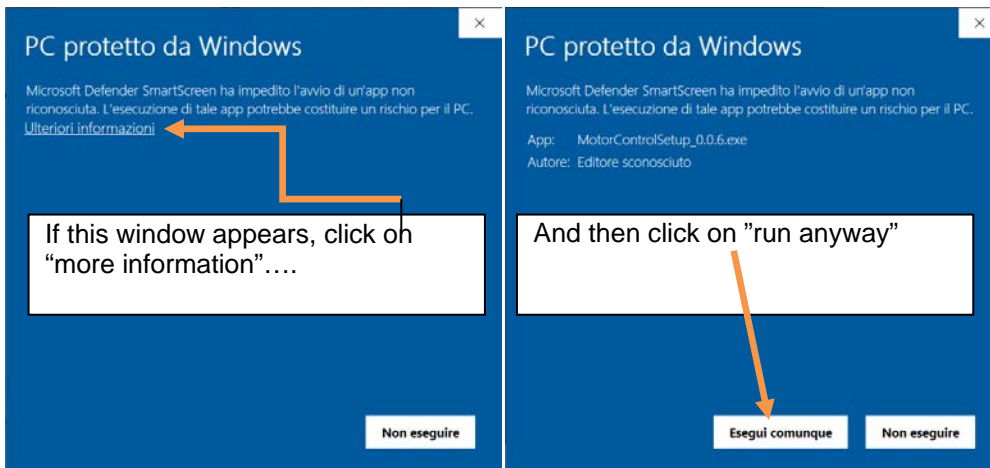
×

PC protetto da Windows

Microsoft Defender SmartScreen ha impedito l'avvio di un'app non riconosciuta. L'esecuzione di tale app potrebbe costituire un rischio per il PC.

Ulteriori informazioni

If this window appears, click on "more information"….

Non eseguire

×

PC protetto da Windows

Microsoft Defender SmartScreen ha impedito l'avvio di un'app non riconosciuta. L'esecuzione di tale app potrebbe costituire un rischio per il PC.

App: MotorControlSetup_0.0.6.exe
Autore: Editore sconosciuto

And then click on "run anyway"

Esegui comunque

Non eseguire